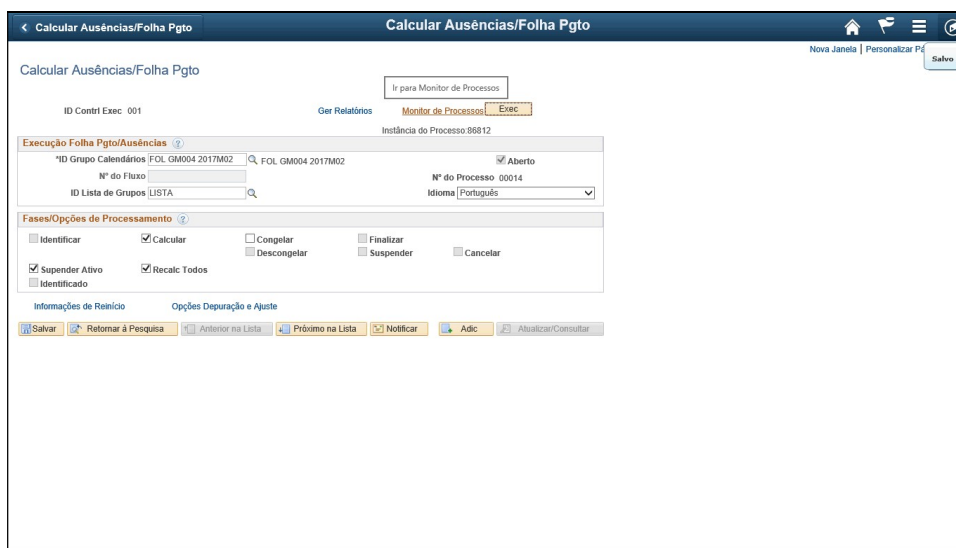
< Calcular Ausências/Folha Pgto

Calcular Ausências/Folha Pgto

Nova Janela | Personalizar Pá

Salvo

Calcular Ausências/Folha Pgto

Ir para Monitor de Processos

ID Contrl Exec 001

Ger Relatórios

Monitor de Processos

Exec

Instância do Processo:86812

Execução Folha Pgto/Ausências

*ID Grupo Calendários FOL GM004 2017M02 FOL GM004 2017M02

Aberto

Nº do Fluxo

Nº do Processo 00014

ID Lista de Grupos LISTA

Idioma Português

Fases/Opções de Processamento

Identificar

Calcular

Congelar

Finalizar

Descongelar

Suspender

Cancelar

Supender Ativo

Recalc Todos

Identificado

Informações de Reinício

Opções Depuração e Ajuste

Salvar

Retornar à Pesquisa

Anterior na Lista

Próximo na Lista

Notificar

Adic

Atualizar/Consultar